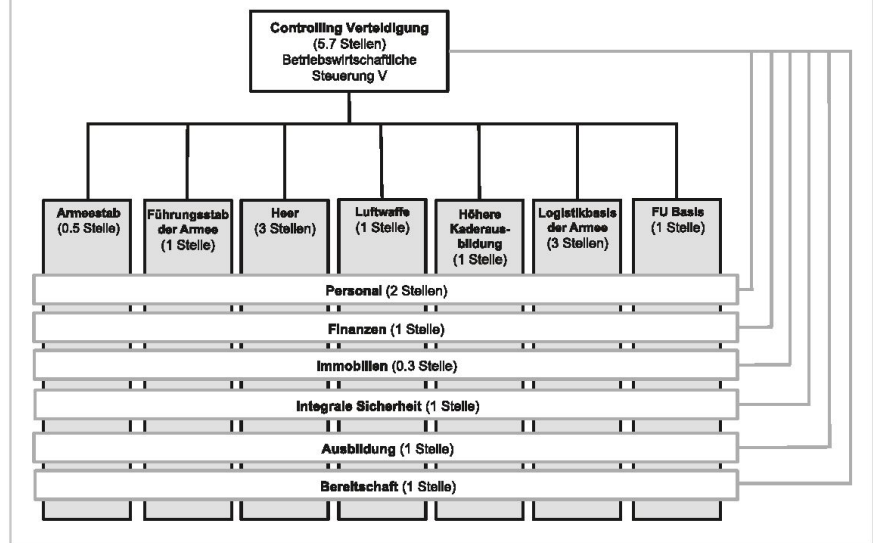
Controlling Verteidigung
(5.7 Stellen)
Betriebswirtschaftliche Steuerung V

Armeestab
(0.5 Stelle)

Führungsstab der Armee
(1 Stelle)

Heer
(3 Stellen)

Luftwaffe
(1 Stelle)

Höhere Kaderausbildung
(1 Stelle)

Logistikbasis der Armee
(3 Stellen)

FU Basis
(1 Stelle)

Personal (2 Stellen)

Finanzen (1 Stelle)

Immobilien (0.3 Stelle)

Integrale Sicherheit (1 Stelle)

Ausbildung (1 Stelle)

Bereitschaft (1 Stelle)